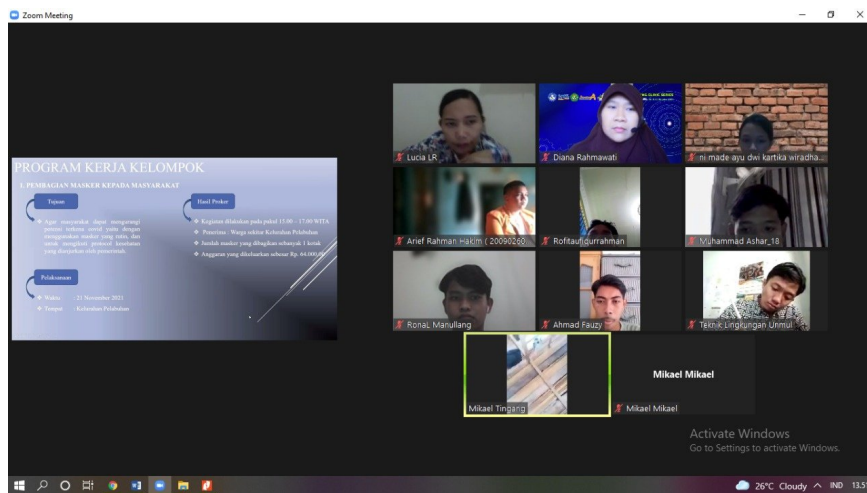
Zoom Meeting

PROGRAM KERJA KELOMPOK

1. PEMBAGIAN MASKER KEPADA MASYARAKAT

Tujuan

Agar masyarakat dapat mengurangi persen kehena covid yaitu dengan menggunakan masker yang rutin, dan untuk mengikuti protokol kesehatan yang dianjurkan oleh pemerintah.

Pelaksanaan

Waktu : 21 November 2021

Tempat : Kelurahan Pelabuhan

Hasil Proker

Kegiatan dilakukan pada pukul 13.00 – 17.00 WITA

Penerima : Warga sekitar Kelurahan Pelabuhan

Jumlah masker yang dibagikan sebanyak 1 kotak

Anggaran yang dikeluarkan sebesar Rp. 64.000,00

Lucia LR

Diana Rahmawati

ni made ayu dwi kartika wiradha...

Arief Rahman Hakim ( 20090260...

Rofitaufiqurrahman

Muhammad Ashar_18

RonaL Manullang

Ahmad Fauzy

Teknik Lingkungan Unmul

Mikael Tingang

Mikael Mikael

Mikael Mikael

Activate Windows
Go to Settings to activate Windows.

26°C Cloudy IND 13.5